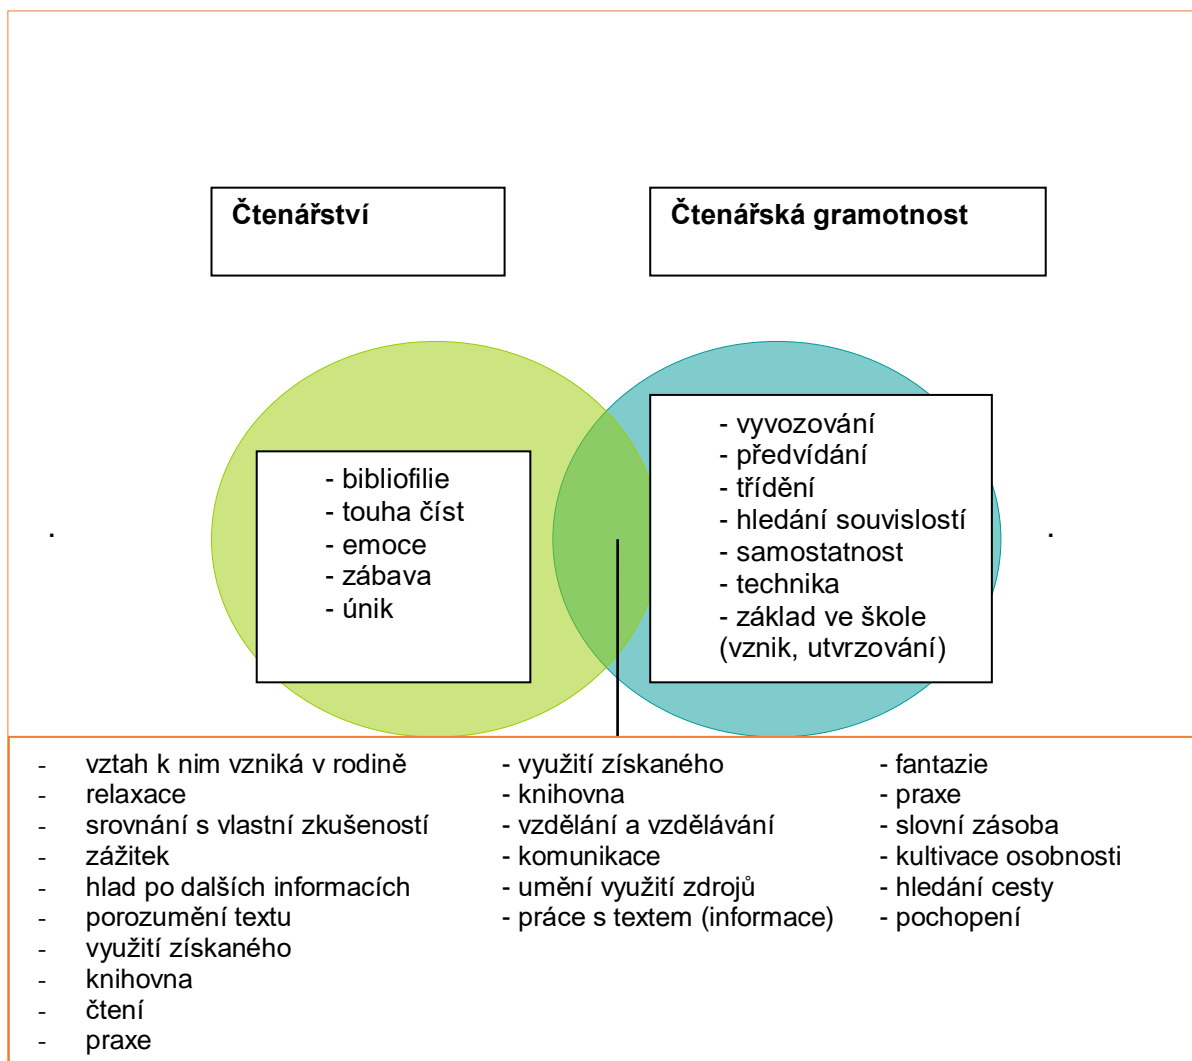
Čtenářství

Čtenářská gramotnost

- bibliofilie
- touha číst
- emoce
- zábava
- únik

- vyvozování
- předvídání
- třídění
- hledání souvislostí
- samostatnost
- technika
- základ ve škole (vznik, utvrzování)

.

.

- vztah k nim vzniká v rodině
- relaxace
- srovnání s vlastní zkušeností
- zážitek
- hlad po dalších informacích
- porozumění textu
- využití získaného
- knihovna
- čtení
- praxe

- využití získaného
- knihovna
- vzdělání a vzdělávání
- komunikace
- umění využití zdrojů
- práce s textem (informace)

- fantazie
- praxe
- slovní zásoba
- kultivace osobnosti
- hledání cesty
- pochopení